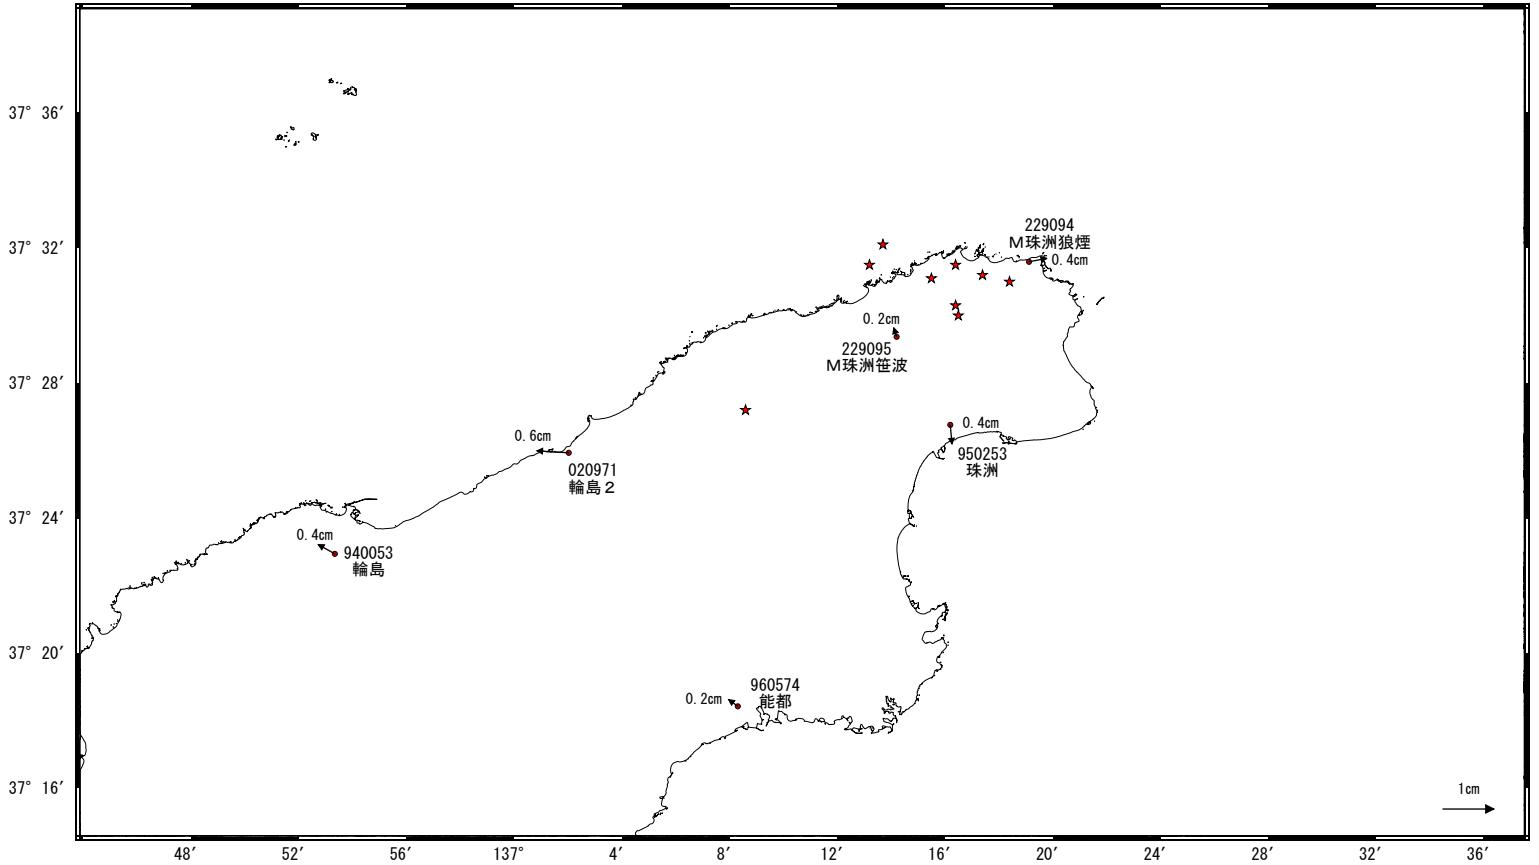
37° 36′

37° 32′

37° 28′

37° 24′

37° 20′

37° 16′

229094
M珠洲狼煙
0.4cm

0.2cm
229095
M珠洲笹波

0.4cm
950253
珠洲

0.6cm
020971
輪島２

0.4cm
940053
輪島

960574
能都
0.2cm

1cm

48′ 52′ 56′ 137° 4′ 8′ 12′ 16′ 20′ 24′ 28′ 32′ 36′